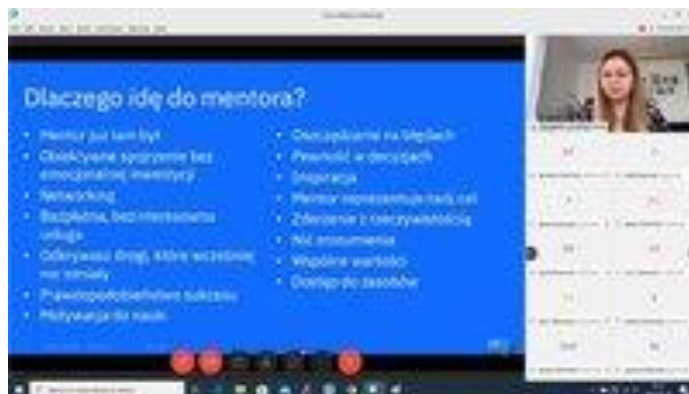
Dlaczego idę do mentora?

- Mentor już tam był
- Obiektywne spojrzenie bez emocjonalnej inwestycji
- Networking
- Bezpłatna, bezinteresowna usługa
- Odkrywasz drogi, które wcześniej nie istniały
- Prawdopodobieństwo sukcesu
- Motywacja do nauki

- Oszczędzanie na błędach
- Pewność w decyzjach
- Inspiracja
- Mentor wspiera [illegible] cel
- Zderzenie z rzeczywistością
- Nić porozumienia
- Wspólne wartości
- Dostęp do zasobów